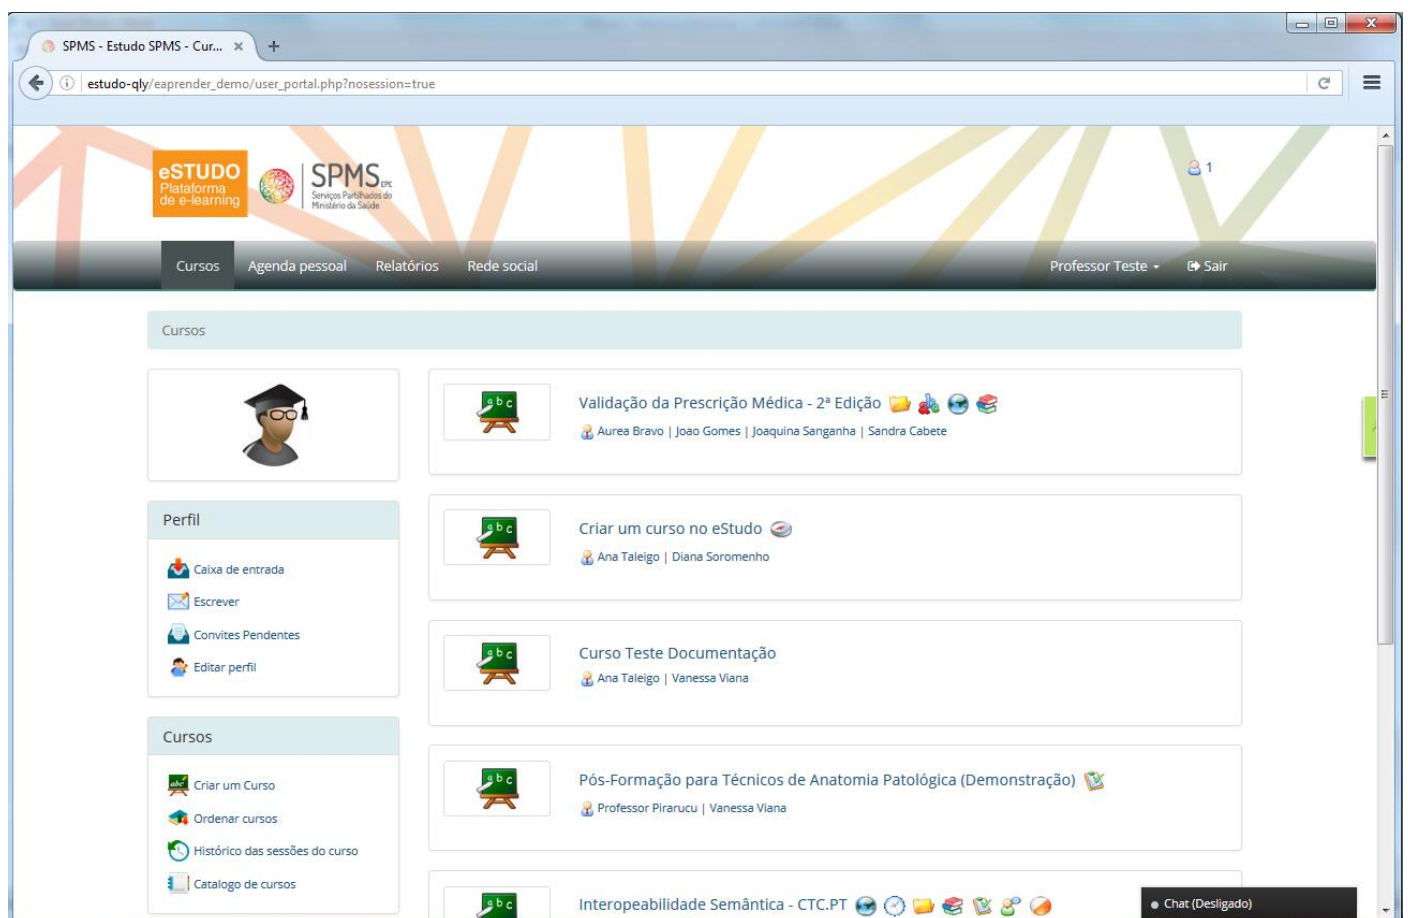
SPMS - Estudo SPMS - Cur... ×

estudo-qly/eaprender_demo/user_portal.php?nosession=true

eSTUDO Plataforma de e-learning

SPMS EPE Serviços Partilhados do Ministério da Saúde

1

Cursos Agenda pessoal Relatórios Rede social Professor Teste Sair

Cursos

abc Validação da Prescrição Médica - 2ª Edição
Aurea Bravo | Joao Gomes | Joaquina Sanganha | Sandra Cabete

Perfil

Caixa de entrada
Escrever
Convites Pendentes
Editar perfil

abc Criar um curso no eStudo
Ana Taleigo | Diana Soromenho

abc Curso Teste Documentação
Ana Taleigo | Vanessa Viana

Cursos

Criar um Curso
Ordenar cursos
Histórico das sessões do curso
Catalogo de cursos

abc Pós-Formação para Técnicos de Anatomia Patológica (Demonstração)
Professor Pirarucu | Vanessa Viana

abc Interopeabilidade Semântica - CTC.PT

Chat (Desligado)